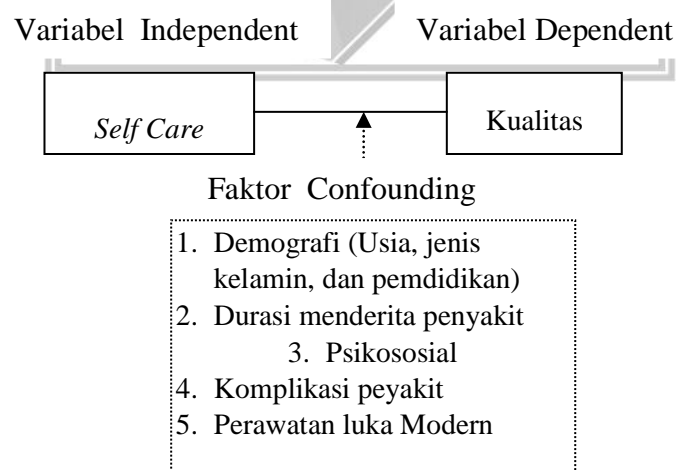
Variabel Independent

Variabel Dependent

*Self Care*

Kualitas

Faktor Confounding

1. Demografi (Usia, jenis kelamin, dan pemdidikan)
2. Durasi menderita penyakit
3. Psikososial
4. Komplikasi peyakit
5. Perawatan luka Modern